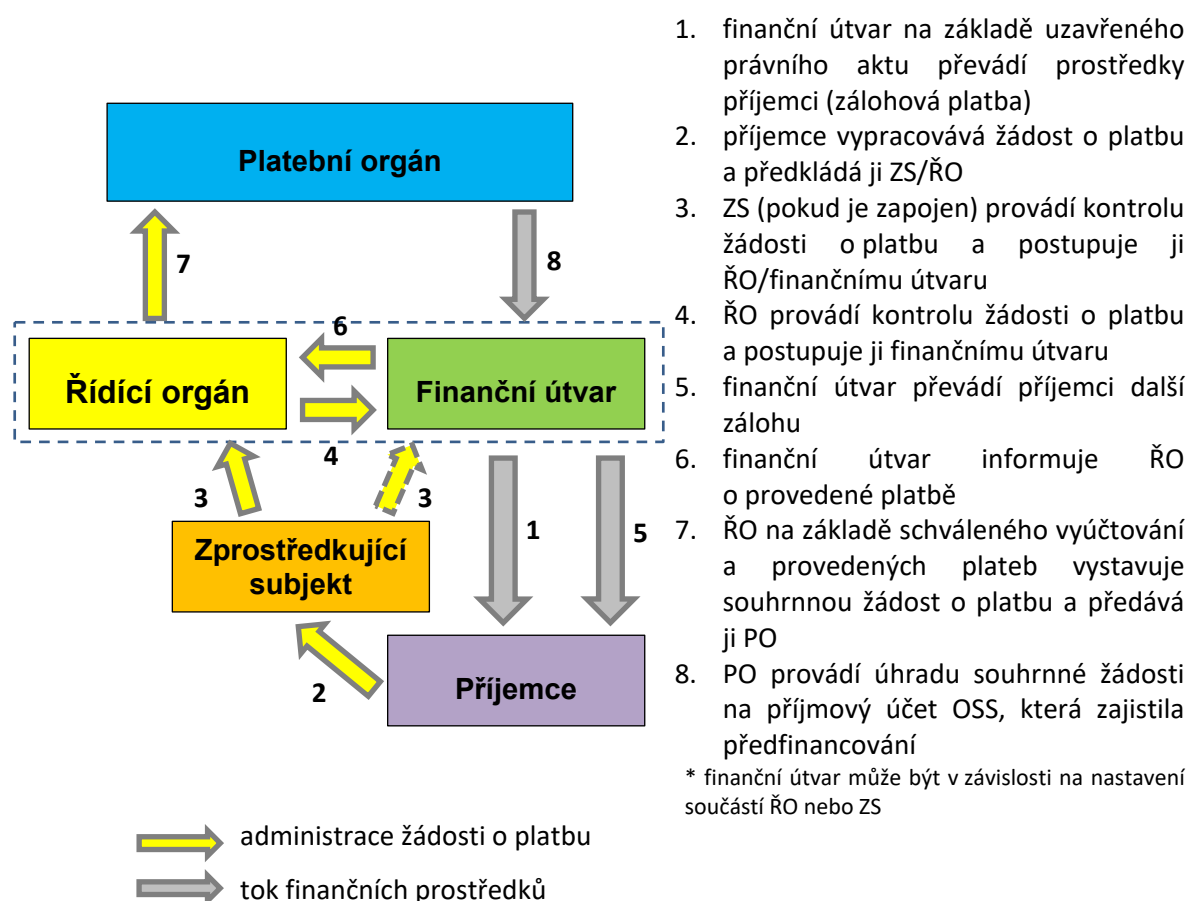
Platební orgán

7

8

6

Řídící orgán

Finanční útvar

4

3

3

Zprostředkující subjekt

1

5

2

Příjemce

administrace žádosti o platbu

tok finančních prostředků

1. finanční útvar na základě uzavřeného právního aktu převádí prostředky příjemci (zálohová platba)
2. příjemce vypracovává žádost o platbu a předkládá ji ZS/ŘO
3. ZS (pokud je zapojen) provádí kontrolu žádosti o platbu a postupuje ji ŘO/finančnímu útvaru
4. ŘO provádí kontrolu žádosti o platbu a postupuje ji finančnímu útvaru
5. finanční útvar převádí příjemci další zálohu
6. finanční útvar informuje ŘO o provedené platbě
7. ŘO na základě schváleného vyúčtování a provedených plateb vystavuje souhrnnou žádost o platbu a předává ji PO
8. PO provádí úhradu souhrnné žádosti na příjmový účet OSS, která zajistila předfinancování

* finanční útvar může být v závislosti na nastavení součástí ŘO nebo ZS